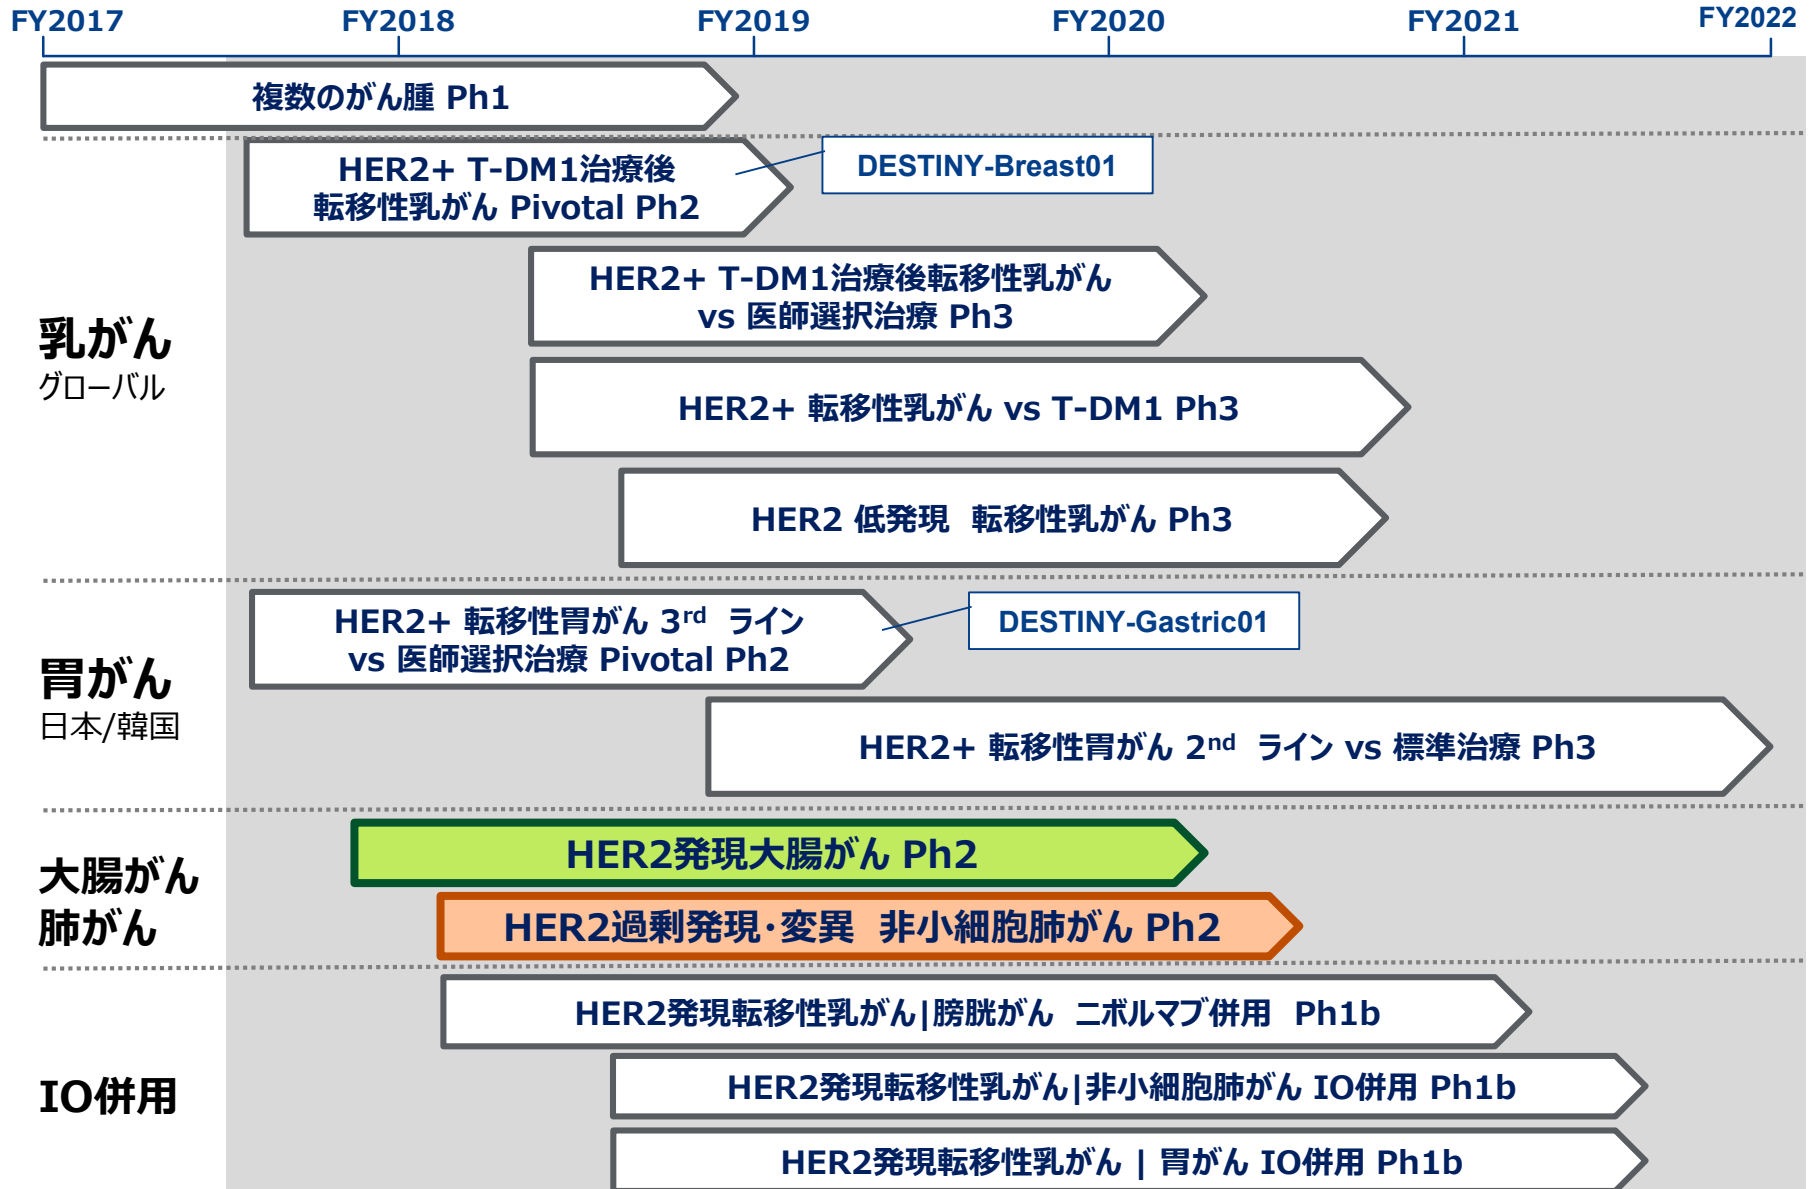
FY2017 FY2018 FY2019 FY2020 FY2021 FY2022

複数のがん腫 Ph1

HER2+ T-DM1治療後 転移性乳がん Pivotal Ph2

DESTINY-Breast01

乳がん
グローバル

HER2+ T-DM1治療後転移性乳がん vs 医師選択治療 Ph3

HER2+ 転移性乳がん vs T-DM1 Ph3

HER2 低発現 転移性乳がん Ph3

HER2+ 転移性胃がん 3$^{rd}$ ライン vs 医師選択治療 Pivotal Ph2

DESTINY-Gastric01

胃がん
日本/韓国

HER2+ 転移性胃がん 2$^{nd}$ ライン vs 標準治療 Ph3

大腸がん
肺がん

HER2発現大腸がん Ph2

HER2過剰発現·変異 非小細胞肺がん Ph2

IO併用

HER2発現転移性乳がん|膀胱がん ニボルマブ併用 Ph1b

HER2発現転移性乳がん|非小細胞肺がん IO併用 Ph1b

HER2発現転移性乳がん | 胃がん IO併用 Ph1b